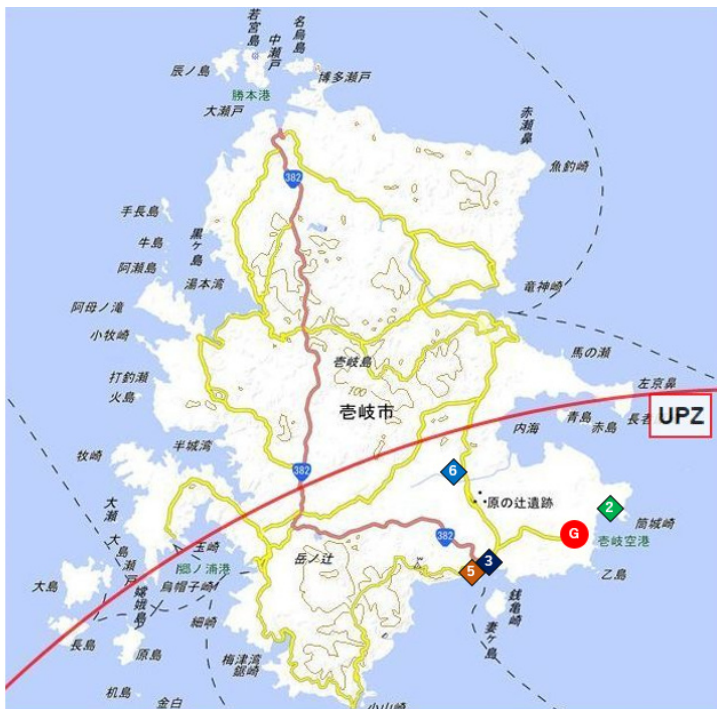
若宮島
名烏島
中瀬戸
辰ノ島
博多瀬戸
勝本港
大瀬戸
赤瀬鼻
382
魚釣崎
手長島
牛島
黒ケ島
阿瀬島
湯本湾
竜神崎
阿母ノ滝
小牧崎
馬の瀬
壱岐島
打釣瀬
火島
左京鼻
壱岐市
青島
赤島
長者
UPZ
内海
半城湾
牧崎
382
6
原の辻遺跡
2
筒城崎
大瀬
G
382
壱岐空港
大島
玉崎
郷ノ浦港
岳ノ辻
3
5
乙島
大島
鳥帽子崎
妻ヶ島
銭亀崎
長島
原島
細崎
梅津湾
机島
金白
小山崎